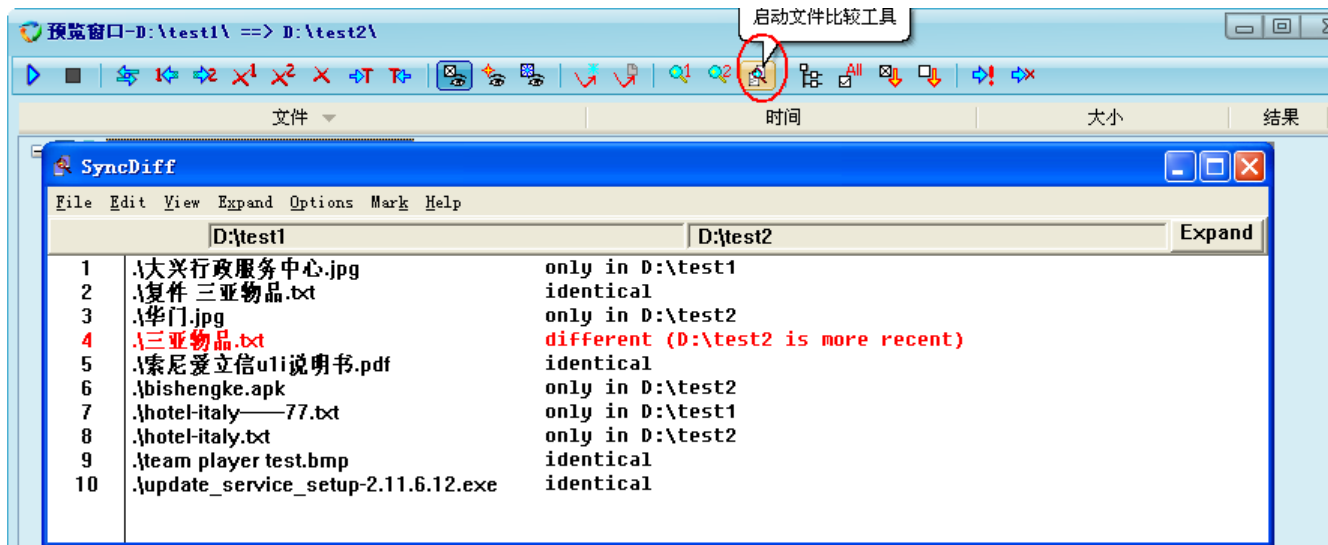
预览窗口-D:\test1\ ==> D:\test2\

启动文件比较工具

| 文件 | 时间 | 大小 | 结果 |
|---|---|---|---|

SyncDiff

File Edit View Expand Options Mark Help

D:\test1 D:\test2 Expand

| | | |
|---|---|---|
| 1 | .\大兴行政服务中心.jpg | only in D:\test1 |
| 2 | .\复件 三亚物品.txt | identical |
| 3 | .\华门.jpg | only in D:\test2 |
| 4 | .\三亚物品.txt | different (D:\test2 is more recent) |
| 5 | .\索尼爱立信u1i说明书.pdf | identical |
| 6 | .\bishengke.apk | only in D:\test2 |
| 7 | .\hotel-italy——77.txt | only in D:\test1 |
| 8 | .\hotel-italy.txt | only in D:\test2 |
| 9 | .\team player test.bmp | identical |
| 10 | .\update_service_setup-2.11.6.12.exe | identical |